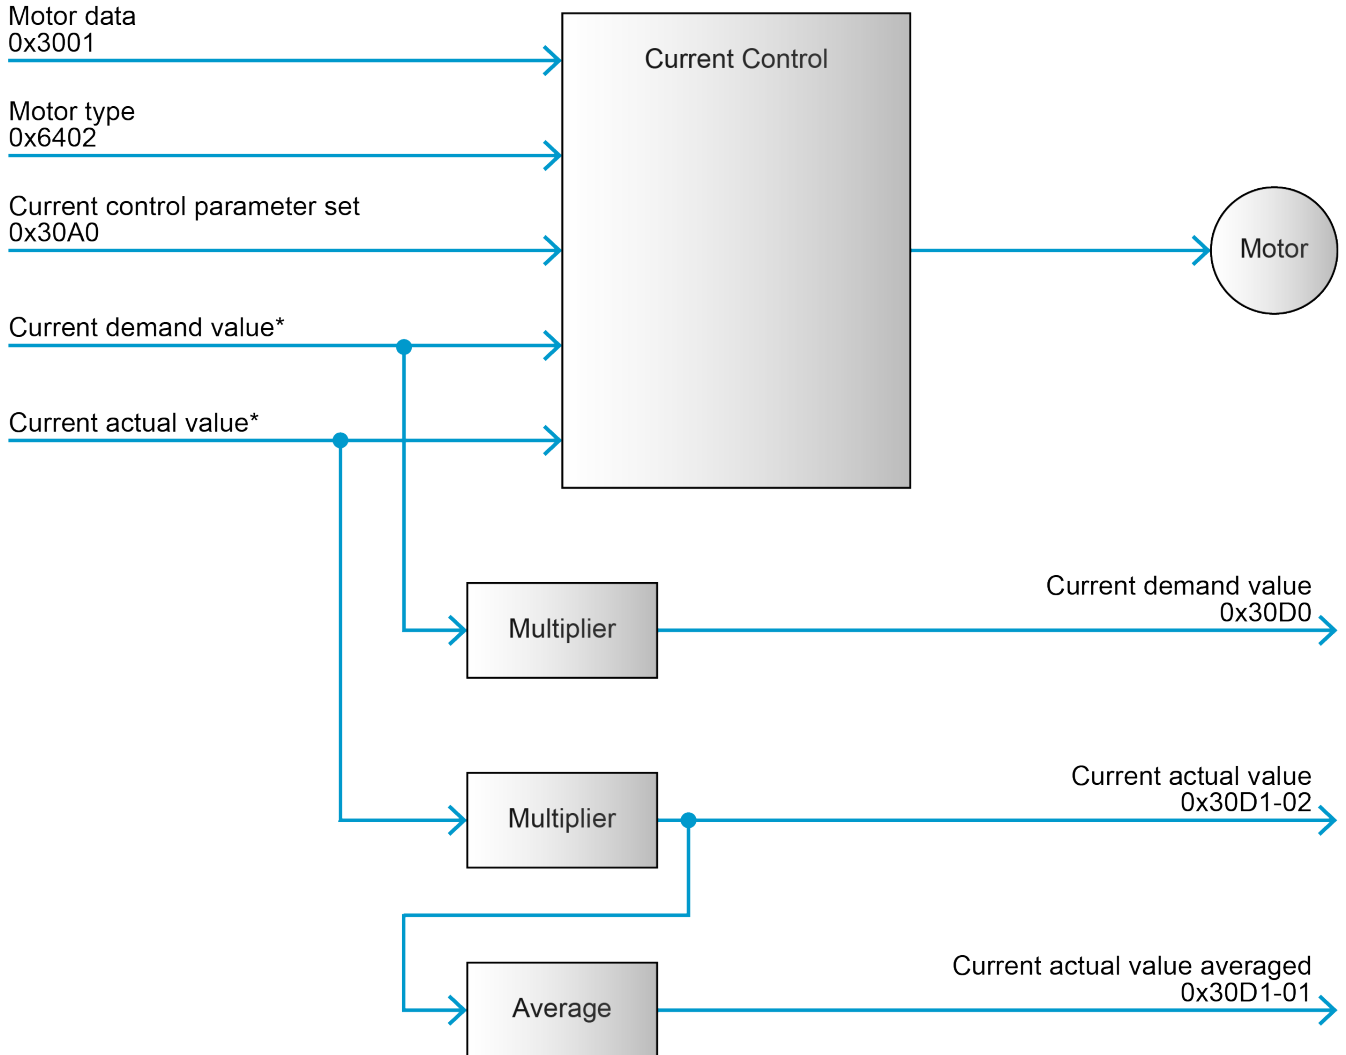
Motor data
0x3001

Motor type
0x6402

Current control parameter set
0x30A0

Current demand value*

Current actual value*

Current Control

Motor

Multiplier

Current demand value
0x30D0

Multiplier

Current actual value
0x30D1-02

Average

Current actual value averaged
0x30D1-01